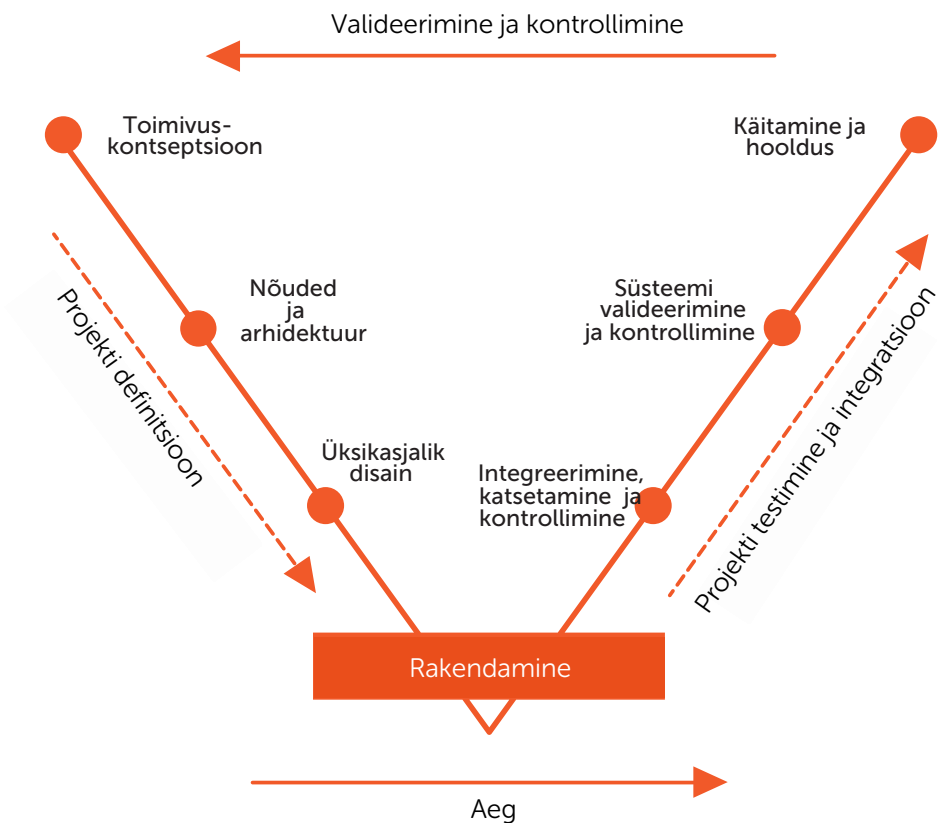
Valideerimine ja kontrollimine

Toimivus-kontseptsioon

Käitamine ja hooldus

Nõuded ja arhidektuur

Süsteemi valideerimine ja kontrollimine

Projekti definitsioon

Projekti testimine ja integratsioon

Üksikasjalik disain

Integreerimine, katsetamine ja kontrollimine

Rakendamine

Aeg